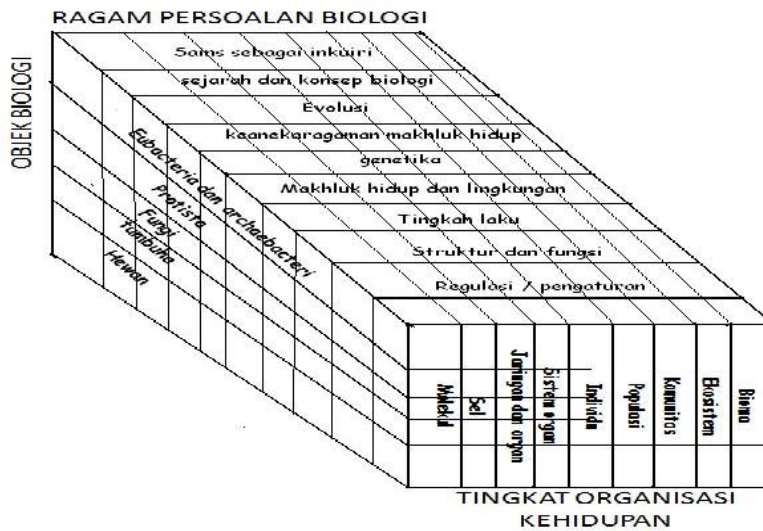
RAGAM PERSOALAN BIOLOGI

OBJEK BIOLOGI

Sains sebagai inkuiri
sejarah dan konsep biologi
Evolusi
keanekaragaman makhluk hidup
genetika
Makhluk hidup dan lingkungan
Tingkah laku
Struktur dan fungsi
Regulasi / pengaturan

Eubacteria dan archaebacteri
Protista
Fungi
Tumbuhan
Hewan

Molekul
Sel
Jaringan dan organ
Sistem organ
Individu
Populasi
Komunitas
Ekosistem
Bioma

TINGKAT ORGANISASI KEHIDUPAN